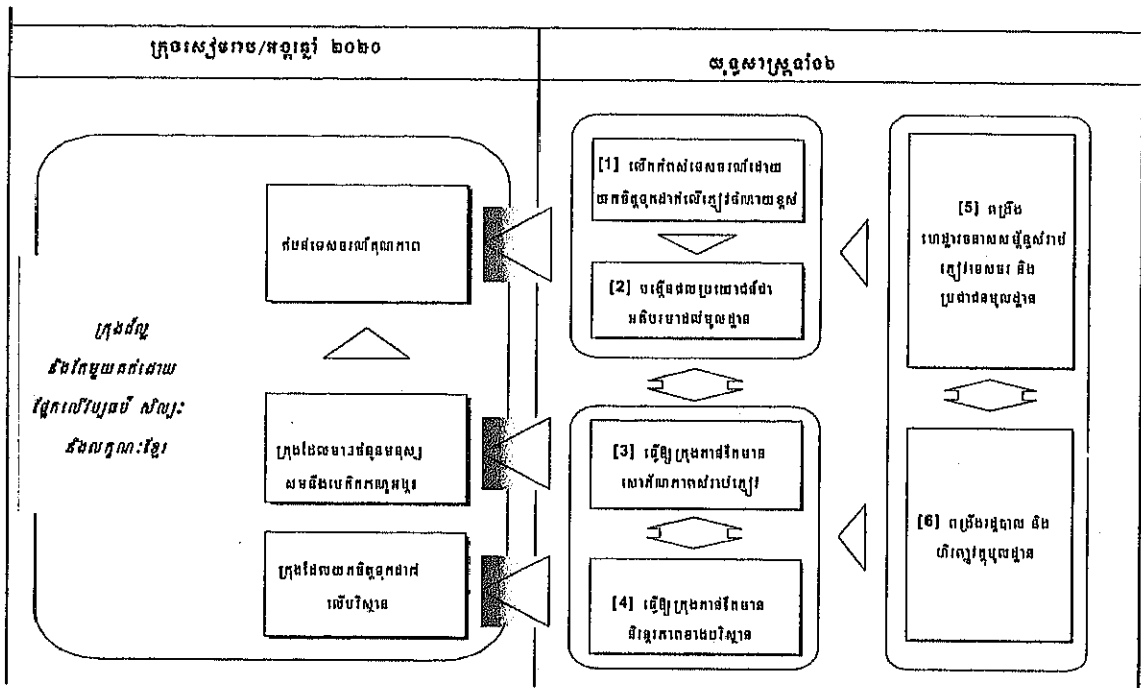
ក្រុងសៀមរាប/អង្គរឆ្នាំ ២០២០

យុទ្ធសាស្ត្រទាំង៦

ក្រុងចំណូល
ដែលផ្តល់ការងារ
ផ្អែកលើបេតិកភណ្ឌ សិល្បៈ
និងវប្បធម៌ខ្មែរ

ទំនាក់ទំនងសេវាកម្មគុណភាព

ក្រុងដែលមានបរិស្ថានល្អ
សមរម្យនិងបេតិកភណ្ឌ

ក្រុងដែលយកចិត្តទុកដាក់
លើបរិស្ថាន

[1] លើកកម្ពស់សេវាកម្មដោយ
យកចិត្តទុកដាក់លើភ្ញៀវទេសចរណ៍ខ្ពស់

[2] បង្កើតផលប្រយោជន៍ជា
អតិបរមាដល់មូលដ្ឋាន

[3] ធ្វើឱ្យក្រុងមានទីតាំង
ទេសភាពស្រស់ស្អាត

[4] ធ្វើឱ្យក្រុងមានទីតាំង
និរន្តរភាពបរិស្ថាន

[5] ពង្រឹង
ហេដ្ឋារចនាសម្ព័ន្ធសម្រាប់
ភ្ញៀវទេសចរ និង
ប្រជាជនមូលដ្ឋាន

[6] ពង្រឹងស្ថាប័ន និង
ហិរញ្ញវត្ថុមូលដ្ឋាន